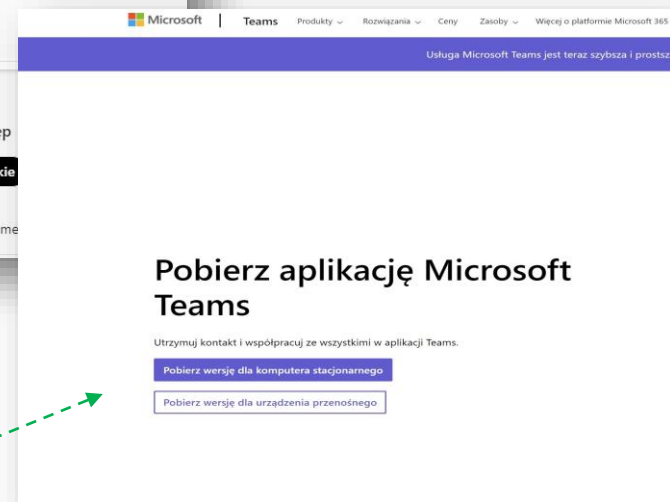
Microsoft | Teams Produkty Rozwiązania Ceny Zasoby Więcej o platformie Microsoft 365

Usługa Microsoft Teams jest teraz szybsza i prostsz

ep
kie
me

Pobierz aplikację Microsoft Teams

Utrzymuj kontakt i współpracuj ze wszystkimi w aplikacji Teams.

Pobierz wersję dla komputera stacjonarnego

Pobierz wersję dla urządzenia przenośnego